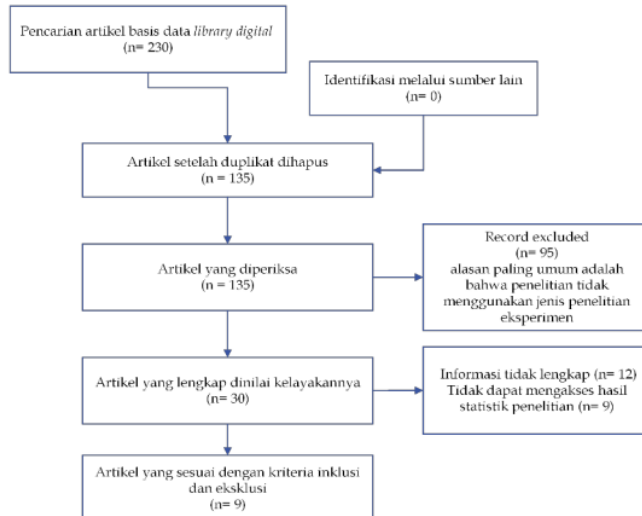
Pencarian artikel basis data library digital
(n= 230)

Identifikasi melalui sumber lain
(n= 0)

Artikel setelah duplikat dihapus
(n = 135)

Artikel yang diperiksa
(n = 135)

Record excluded
(n= 95)
alasan paling umum adalah bahwa penelitian tidak menggunakan jenis penelitian eksperimen

Artikel yang lengkap dinilai kelayakannya
(n= 30)

Informasi tidak lengkap (n= 12)
Tidak dapat mengakses hasil statistik penelitian (n= 9)

Artikel yang sesuai dengan kriteria inklusi dan eksklusi
(n= 9)